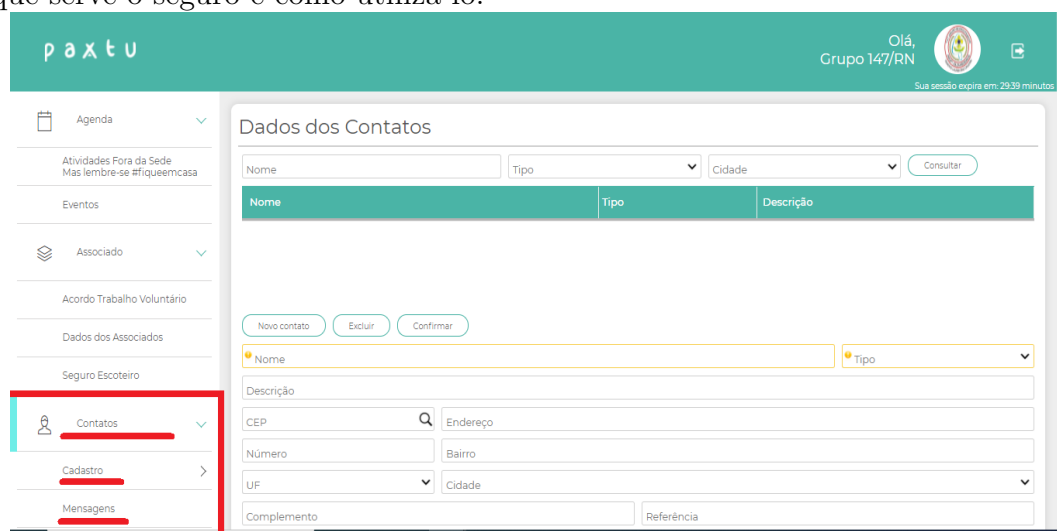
que serve o seguro e como utiliza-lo.

paxtu

Olá,
Grupo 147/RN

Sua sessão expira em: 29:39 minutos

Agenda

Atividades Fora da Sede
Mas lembre-se #fiqueemcasa

Eventos

Associado

Acordo Trabalho Voluntário

Dados dos Associados

Seguro Escoteiro

Contatos

Cadastro

Mensagens

Dados dos Contatos

Nome
Tipo
Cidade
Consultar

| Nome | Tipo | Descrição |
|---|---|---|

Novo contato
Excluir
Confirmar

Nome
Tipo
Descrição
CEP
Endereço
Número
Bairro
UF
Cidade
Complemento
Referência